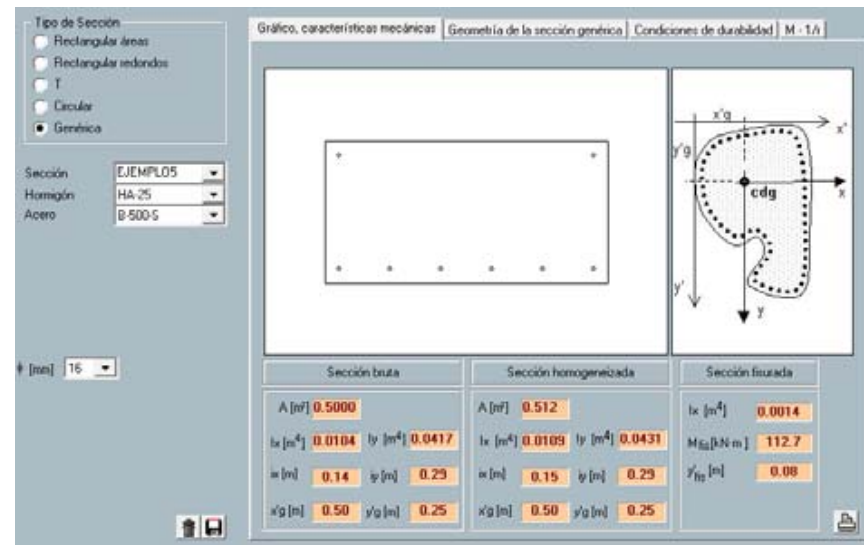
Tipo de Sección
Rectangular áreas
Rectangular redondos
T
Circular
Genérica

Sección EJEMPLO5
Hormigón HA-25
Acero B-500-S

ϕ [mm] 16

Gráfico, características mecánicas | Geometría de la sección genérica | Condiciones de durabilidad | M - 1/r

x'g
x'
y'g
cdg
x
y'
y

Sección bruta
A [m²] 0.5000
Ix [m⁴] 0.0104 Iy [m⁴] 0.0417
ix [m] 0.14 iy [m] 0.29
x'g [m] 0.50 y'g [m] 0.25

Sección homogeneizada
A [m²] 0.512
Ix [m⁴] 0.0109 Iy [m⁴] 0.0431
ix [m] 0.15 iy [m] 0.29
x'g [m] 0.50 y'g [m] 0.25

Sección fisurada
Ix [m⁴] 0.0014
M$_{fis}$ [kN·m] 112.7
y'$_{fis}$ [m] 0.08